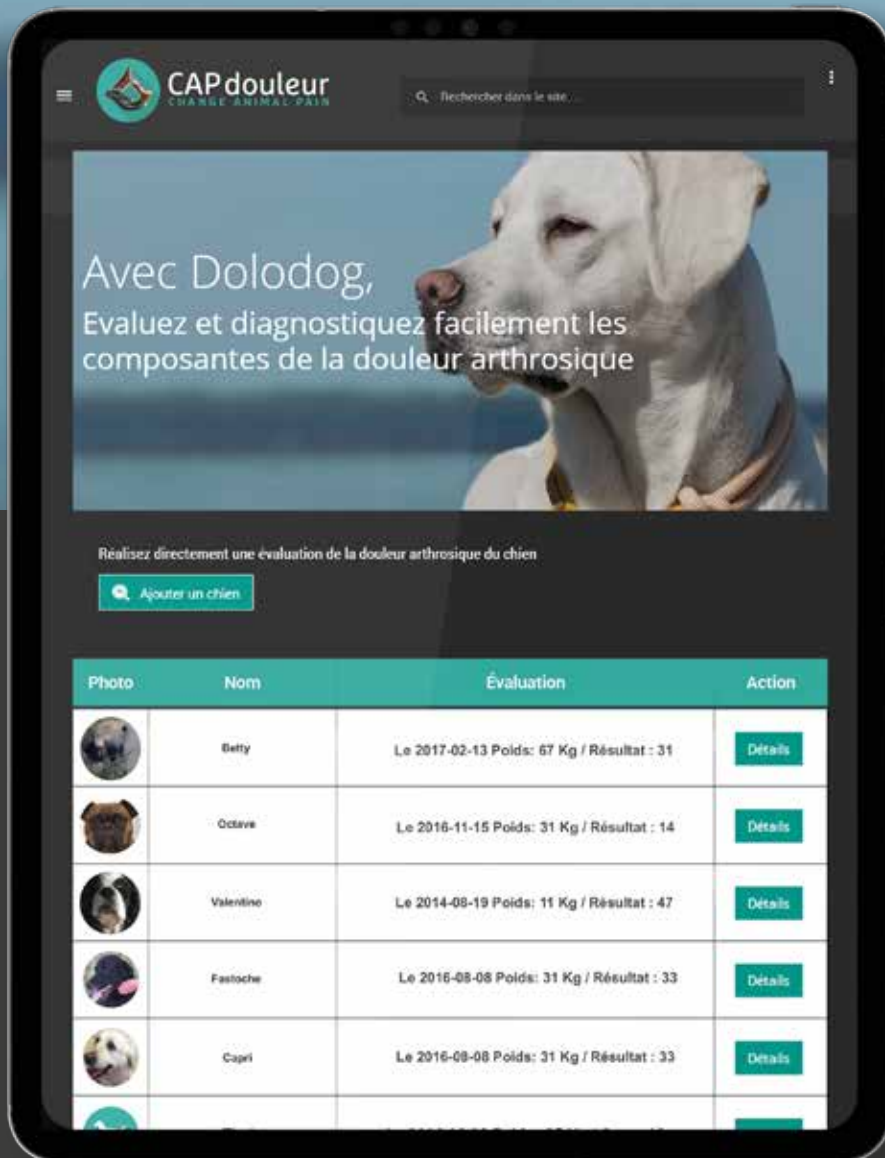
CAPdouleur
CHANGE ANIMAL PAIN

Rechercher dans le site...

Avec Dolodog,
Evaluez et diagnostiquez facilement les composantes de la douleur arthrosique

Réalisez directement une évaluation de la douleur arthrosique du chien

Ajouter un chien

| Photo | Nom | Évaluation | Action |
|---|---|---|---|
| | Betty | Le 2017-02-13 Poids: 67 Kg / Résultat : 31 | Détails |
| | Octave | Le 2016-11-15 Poids: 31 Kg / Résultat : 14 | Détails |
| | Valentino | Le 2014-08-19 Poids: 11 Kg / Résultat : 47 | Détails |
| | Fastoche | Le 2016-08-08 Poids: 31 Kg / Résultat : 33 | Détails |
| | Capri | Le 2016-08-08 Poids: 31 Kg / Résultat : 33 | Détails |
| | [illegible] | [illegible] | |